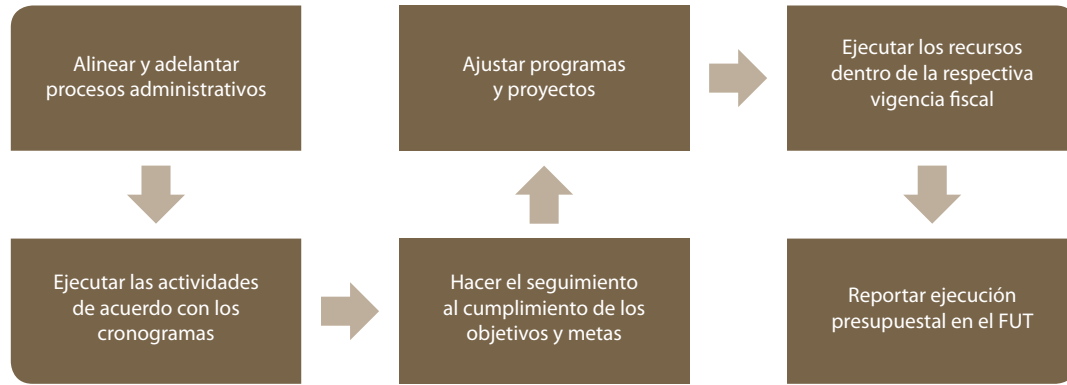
Alinear y adelantar procesos administrativos

Ejecutar las actividades de acuerdo con los cronogramas

Hacer el seguimiento al cumplimiento de los objetivos y metas

Ajustar programas y proyectos

Ejecutar los recursos dentro de la respectiva vigencia fiscal

Reportar ejecución presupuestal en el FUT